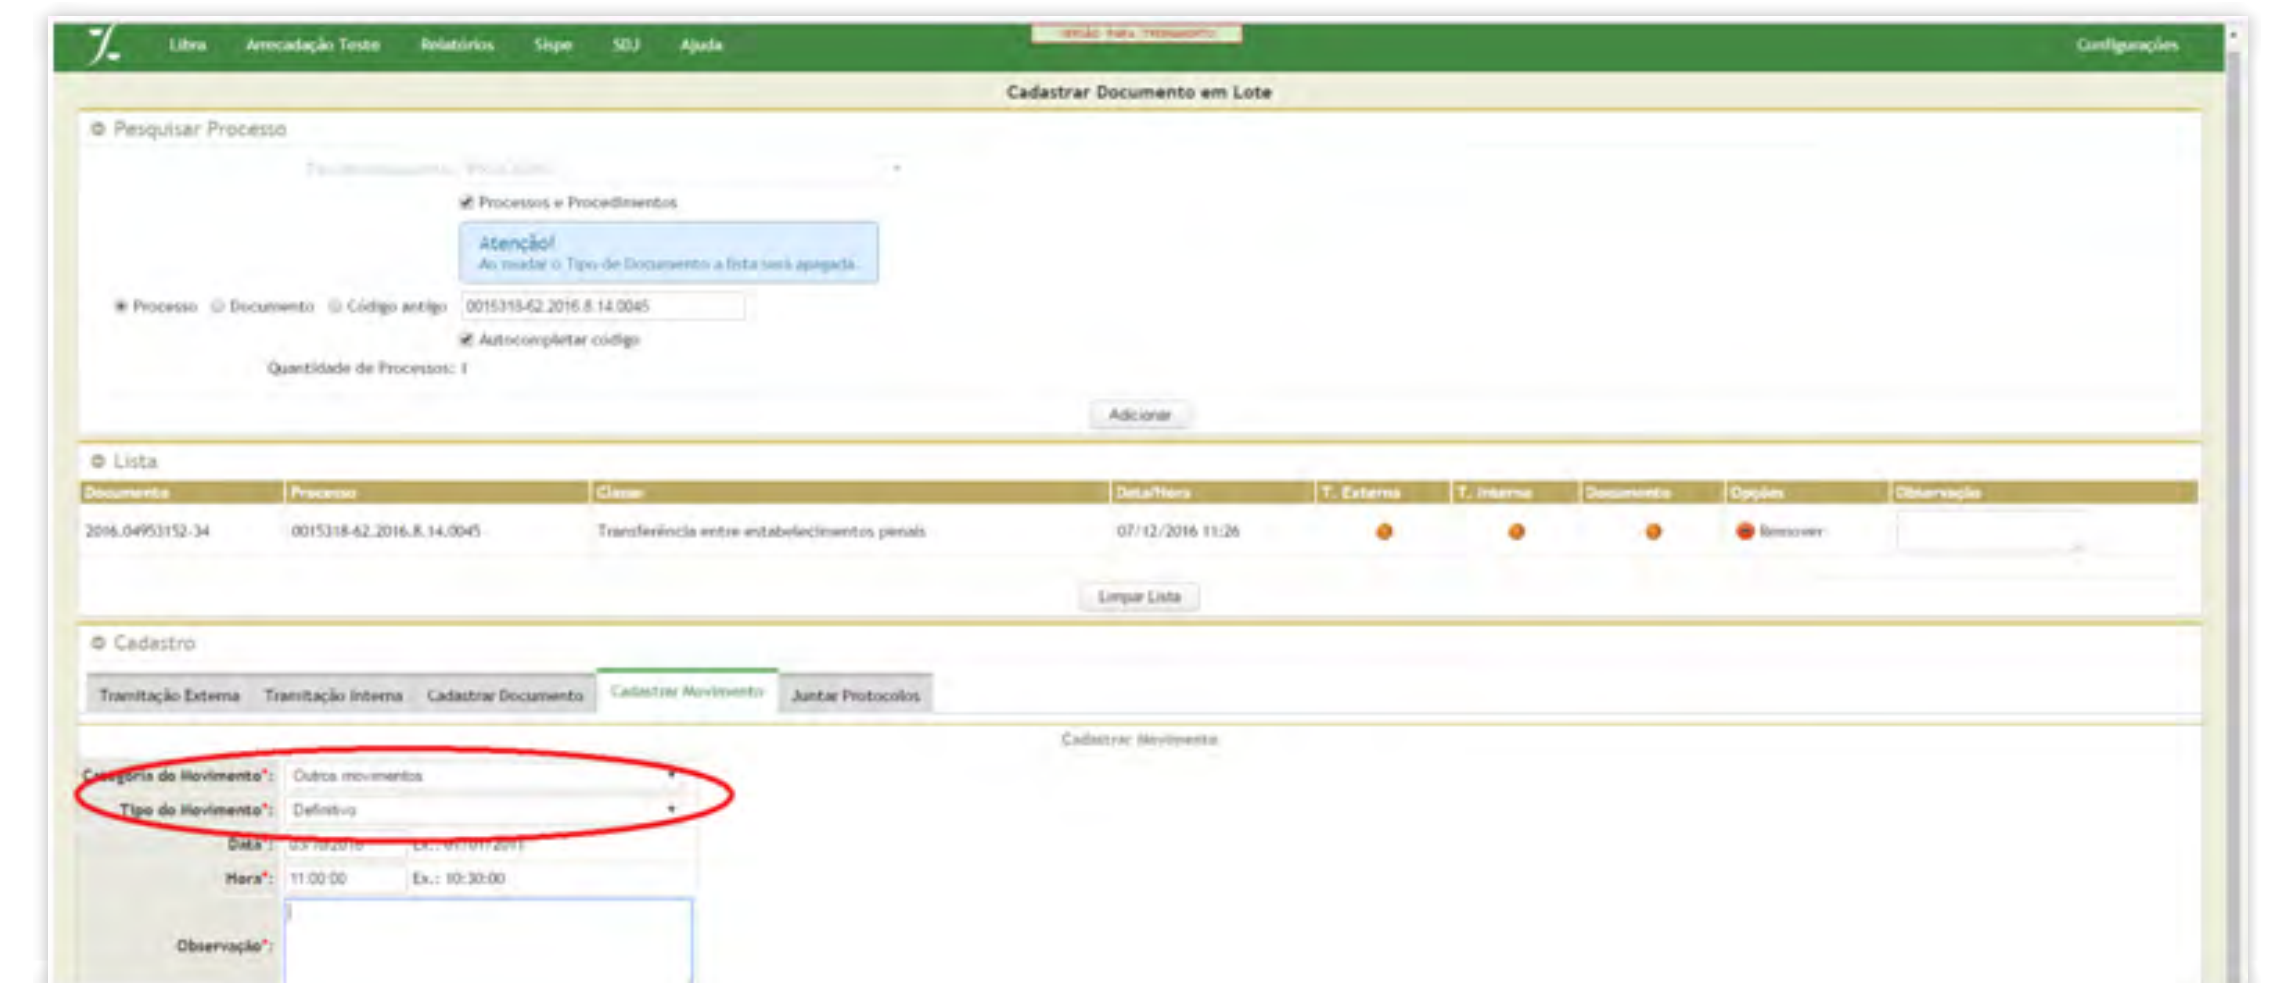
Libra Arrecadação Teste Relatórios Siape SDJ Ajuda

VERSÃO PARA TREINAMENTO

Configurações

Cadastrar Documento em Lote

Pesquisar Processo

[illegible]

Processos e Procedimentos

Atenção!
Ao mudar o Tipo de Documento a lista será apagada.

Processo Documento Código antigo 0015318-62.2016.8.14.0045

Autocompletar código

Quantidade de Processos: 1

Adicionar

Lista

| Documento | Processo | Classe | Data/Hora | T. Externa | T. Interna | Documento | Opções | Observação |
|---|---|---|---|---|---|---|---|---|
| 2016.04953152-34 | 0015318-62.2016.8.14.0045 | Transferência entre estabelecimentos penais | 07/12/2016 11:26 | | | | Remover | |

Limpar Lista

Cadastro

Tramitação Externa Tramitação Interna Cadastrar Documento Cadastrar Movimento Juntar Protocolos

Cadastrar Movimento

Categoria do Movimento*: Outros movimentos

Tipo do Movimento*: Definitivo

Data*: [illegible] Ex.: 01/01/2011

Hora*: 11:00:00 Ex.: 10:30:00

Observação*: